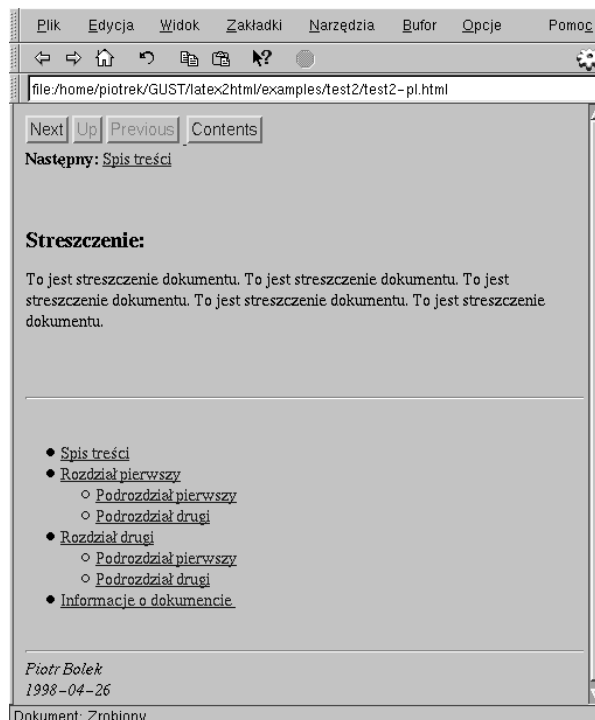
Plik Edycja Widok Zakładki Narzędzia Bufor Opcje Pomoc

file:/home/piotrek/GUST/latex2html/examples/test2/test2-pl.html

Next Up Previous Contents

Następny: Spis treści

Streszczenie:

To jest streszczenie dokumentu. To jest streszczenie dokumentu. To jest streszczenie dokumentu. To jest streszczenie dokumentu. To jest streszczenie dokumentu.

- Spis treści
- Rozdział pierwszy
  - Podrozdział pierwszy
  - Podrozdział drugi
- Rozdział drugi
  - Podrozdział pierwszy
  - Podrozdział drugi
- Informacje o dokumencie

Piotr Bolek
1998-04-26

Dokument: Zrobiony